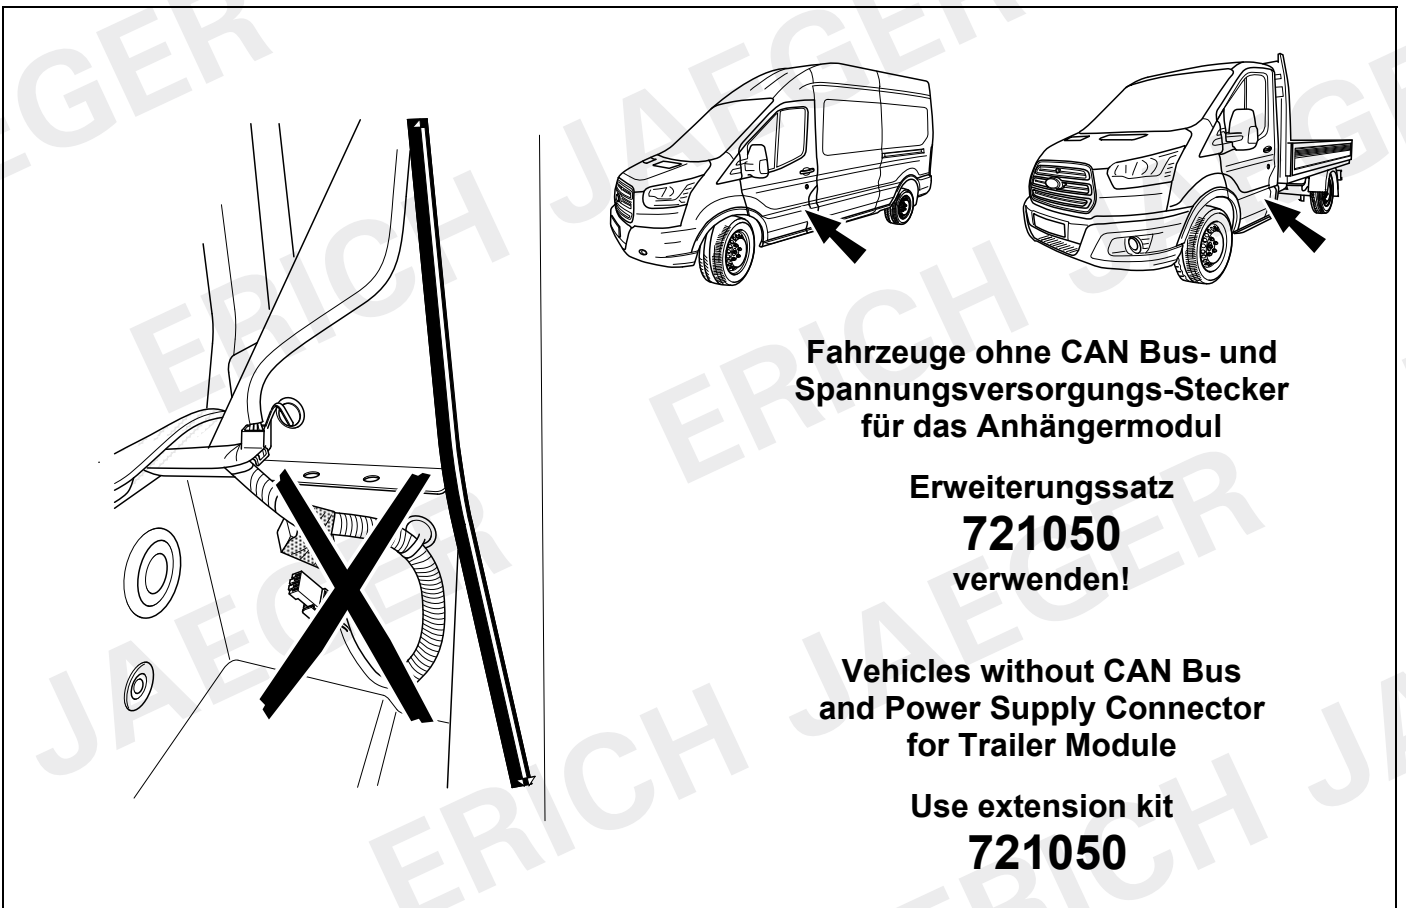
Fahrzeuge ohne CAN Bus- und Spannungsversorgungs-Stecker für das Anhängermodul

Erweiterungssatz
721050
verwenden!

Vehicles without CAN Bus and Power Supply Connector for Trailer Module

Use extension kit
721050

ERICH JAEGER ERICH JAEGER ERICH JAEGER ERICH JAEGER ERICH JAEGER